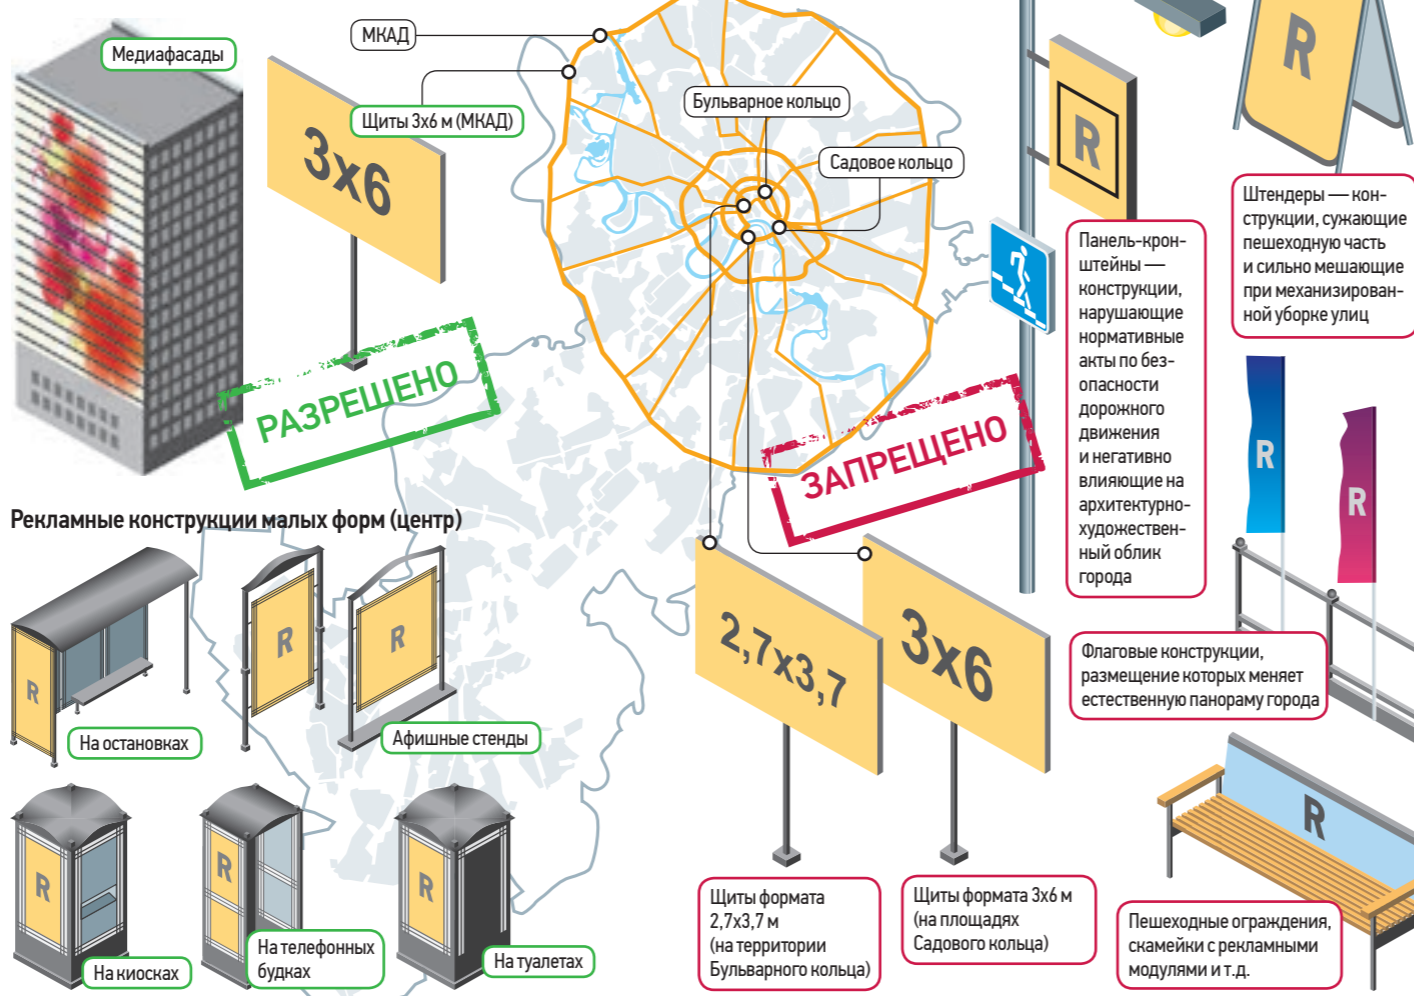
Медиафасады

МКАД

Щиты 3х6 м (МКАД)

3х6

РАЗРЕШЕНО

Бульварное кольцо

Садовое кольцо

R

R

Штендеры — конструкции, сужающие пешеходную часть и сильно мешающие при механизированной уборке улиц

Панель-кронштейны — конструкции, нарушающие нормативные акты по безопасности дорожного движения и негативно влияющие на архитектурно-художественный облик города

ЗАПРЕЩЕНО

R

R

Рекламные конструкции малых форм (центр)

R

R

R

На остановках

Афишные стенды

2,7х3,7

3х6

Флаговые конструкции, размещение которых меняет естественную панораму города

R

R

R

R

На киосках

На телефонных будках

На туалетах

Щиты формата 2,7х3,7 м (на территории Бульварного кольца)

Щиты формата 3х6 м (на площадях Садового кольца)

Пешеходные ограждения, скамейки с рекламными модулями и т.д.